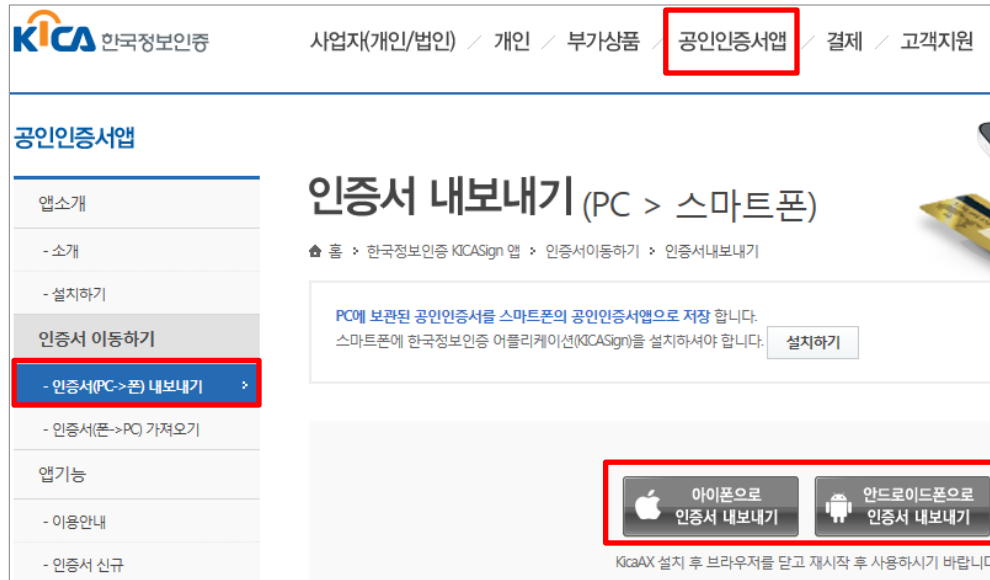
KICA 한국정보인증

사업자(개인/법인) / 개인 / 부가상품 / 공인인증서앱 / 결제 / 고객지원

공인인증서앱

앱소개

- 소개

- 설치하기

인증서 이동하기

- 인증서(PC->폰) 내보내기 >

- 인증서(폰->PC) 가져오기

앱기능

- 이용안내

- 인증서 신규

인증서 내보내기 (PC > 스마트폰)

홈 > 한국정보인증 KICASign 앱 > 인증서이동하기 > 인증서내보내기

PC에 보관된 공인인증서를 스마트폰의 공인인증서앱으로 저장 합니다.
스마트폰에 한국정보인증 어플리케이션(KICASign)을 설치하셔야 합니다. 설치하기

아이폰으로 인증서 내보내기

안드로이드폰으로 인증서 내보내기

KicaAX 설치 후 브라우저를 닫고 재시작 후 사용하시기 바랍니